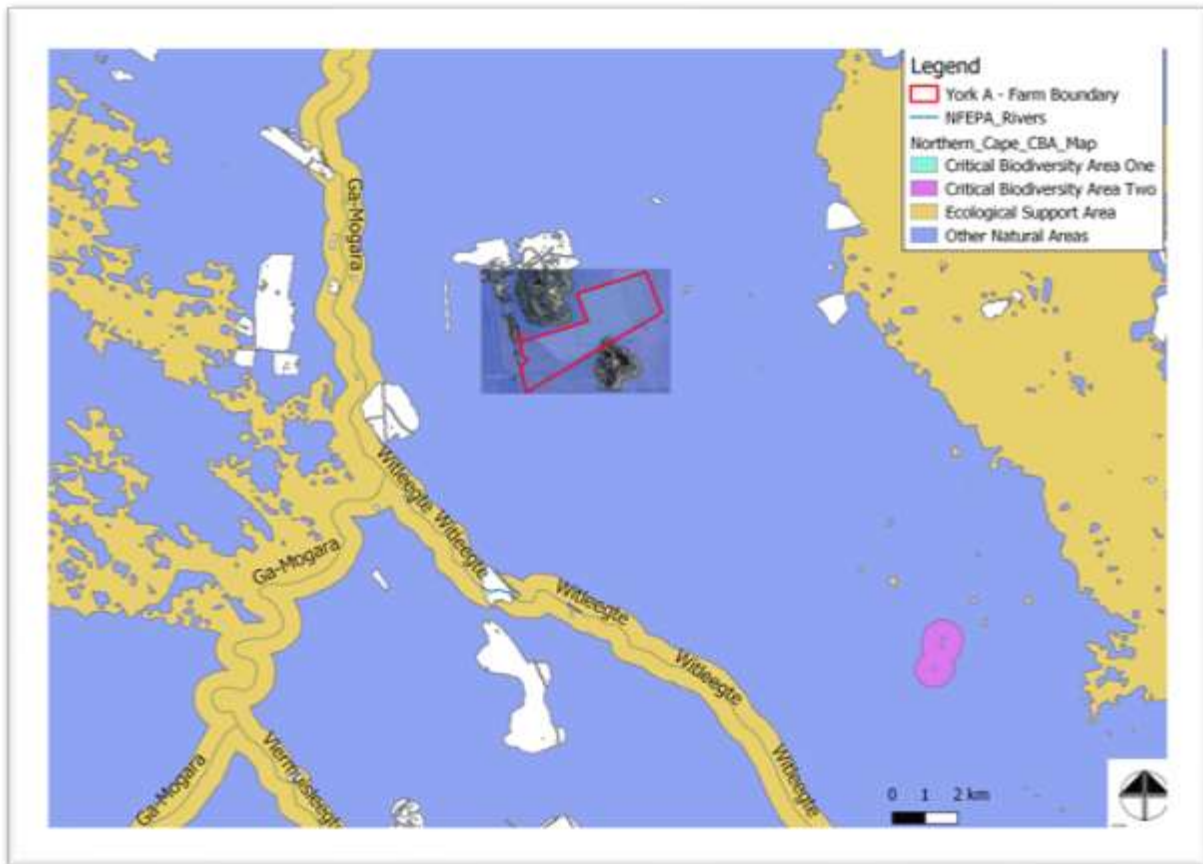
Legend
York A - Farm Boundary
NFEPA_Rivers
Northern_Cape_CBA_Map
Critical Biodiversity Area One
Critical Biodiversity Area Two
Ecological Support Area
Other Natural Areas

Ga-Mogara
Witleegte
Witleegte
Ga-Mogara
Witleegte
Witleegte
Witleegte
Ga-Mogara
Vlermuisleegte

0 1 2 km